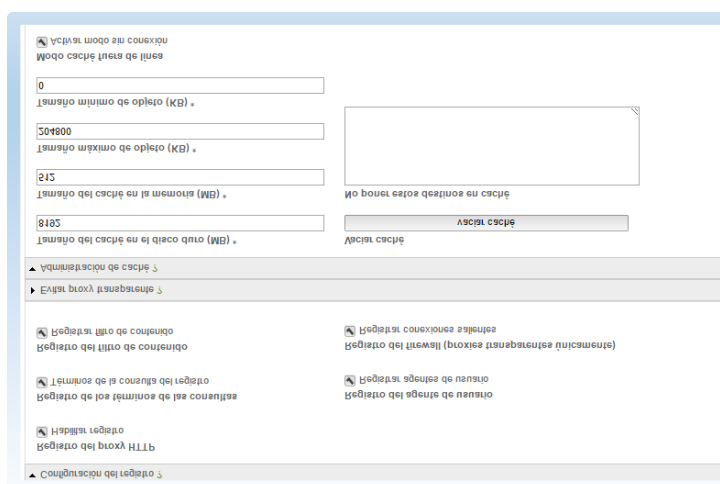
Activar modo sin conexión
Modo caché fuera de línea

0
Tamaño mínimo de objeto (KB) *

204800
Tamaño máximo de objeto (KB) *

512
Tamaño del caché en la memoria (MB) *

No poner estos destinos en caché

8192
Tamaño del caché en el disco duro (MB) *

vaciar caché
Vaciar caché

Administración de caché ?

Evitar proxy transparente ?

Registrar filtro de contenido
Registro del filtro de contenido

Registrar conexiones salientes
Registro del firewall (proxies transparentes únicamente)

Términos de la consulta del registro
Registro de los términos de las consultas

Registrar agentes de usuario
Registro del agente de usuario

Habilitar registro
Registro del proxy HTTP

Configuración del registro ?